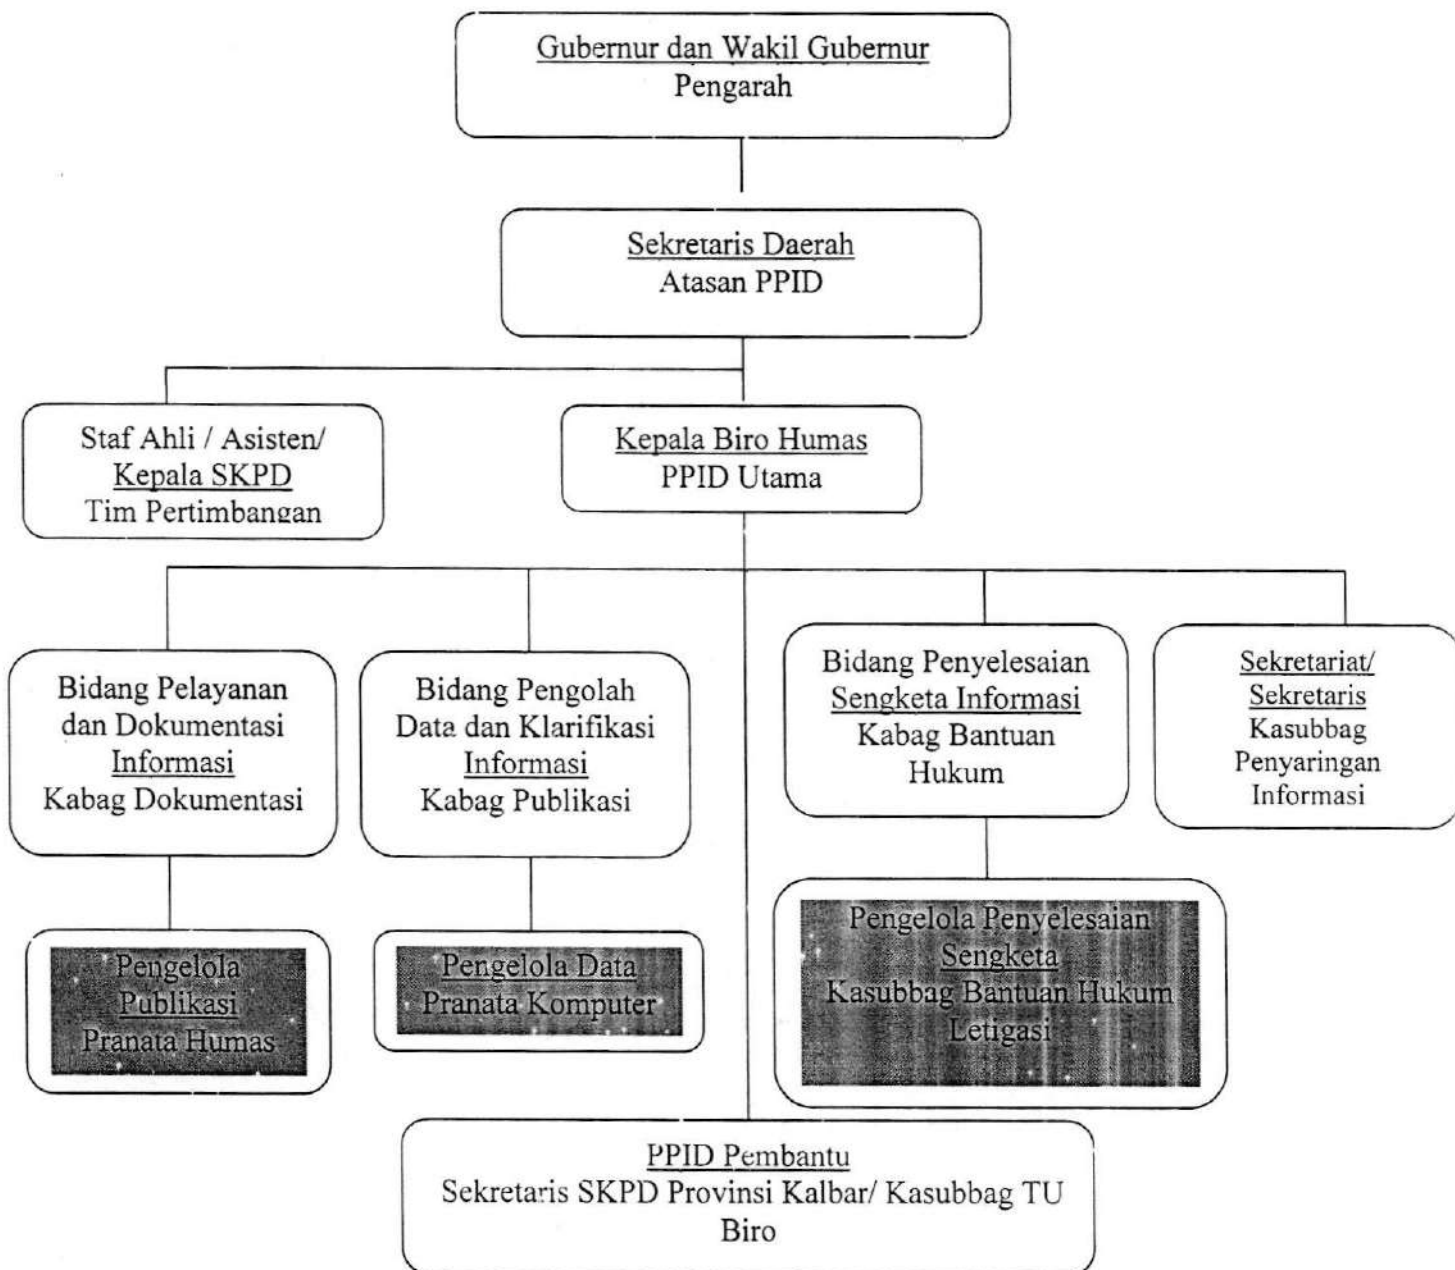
Gubernur dan Wakil Gubernur
Pengarah

Sekretaris Daerah
Atasan PPID

Staf Ahli / Asisten/
Kepala SKPD
Tim Pertimbangan

Kepala Biro Humas
PPID Utama

Bidang Pelayanan dan Dokumentasi Informasi
Kabag Dokumentasi

Bidang Pengolah Data dan Klarifikasi Informasi
Kabag Publikasi

Bidang Penyelesaian Sengketa Informasi
Kabag Bantuan Hukum

Sekretariat/ Sekretaris
Kasubbag Penyaringan Informasi

Pengelola Publikasi
Pranata Humas

Pengelola Data
Pranata Komputer

Pengelola Penyelesaian Sengketa
Kasubbag Bantuan Hukum Letigasi

PPID Pembantu
Sekretaris SKPD Provinsi Kalbar/ Kasubbag TU Biro